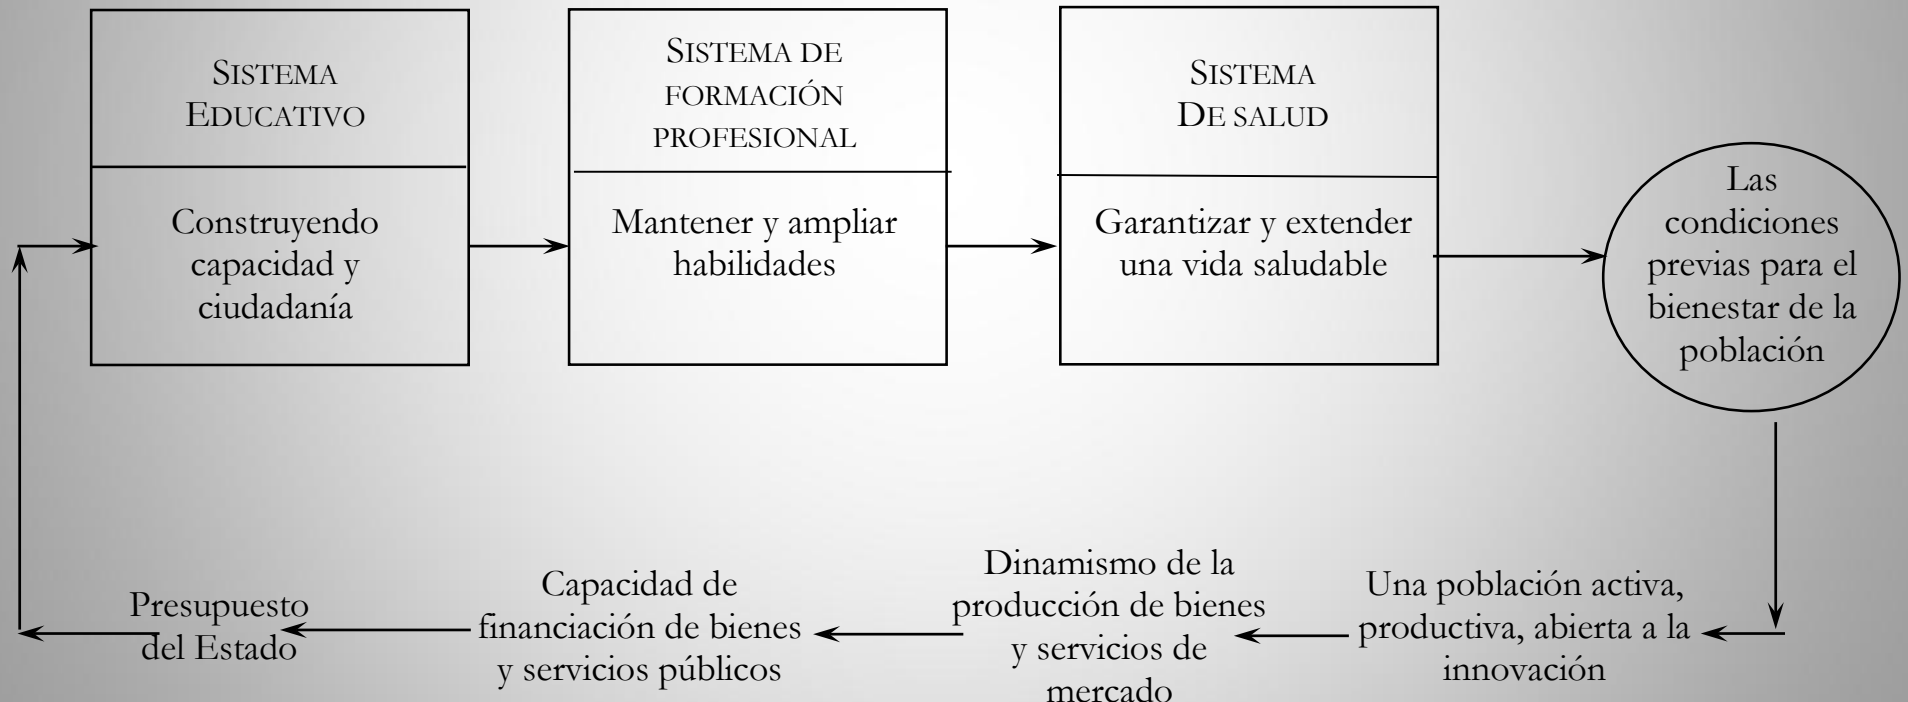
SISTEMA EDUCATIVO

Construyendo capacidad y ciudadanía

SISTEMA DE FORMACIÓN PROFESIONAL

Mantener y ampliar habilidades

SISTEMA DE SALUD

Garantizar y extender una vida saludable

Las condiciones previas para el bienestar de la población

Una población activa, productiva, abierta a la innovación

Dinamismo de la producción de bienes y servicios de mercado

Capacidad de financiación de bienes y servicios públicos

Presupuesto del Estado